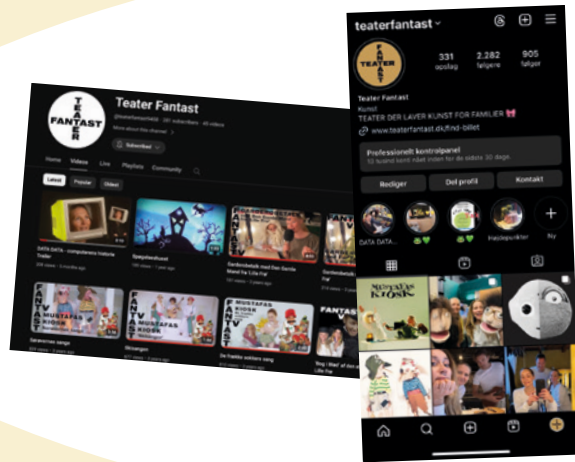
TEATER FANTAST

Teater Fantast

@teaterfantastdk · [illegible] subscribers · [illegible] videos

More about this channel

Subscribed

Home Videos Live Playlists Community

Latest Popular Oldest

DATA DATA - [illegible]

Spøgelsesfantast

Dardendevils med Den Gamle Mand fra Lille Far

Dardendevils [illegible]

Sørensens sange

Skrænger

De frække sorte sange

Sing | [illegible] Lille Far

MUSTAFAS KIOSK

teaterfantast

TEATER FANTAST

331 opslag

2.282 følgere

905 følger

Teater Fantast

Kunst

TEATER DER LAVER KUNST FOR FAMILIER

www.teaterfantast.dk/find-billet

Professionelt kontrolpanel

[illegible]

Rediger

Del profil

Kontakt

DATA DATA...

Højdepunkter

Ny

MUSTAFAS KIOSK